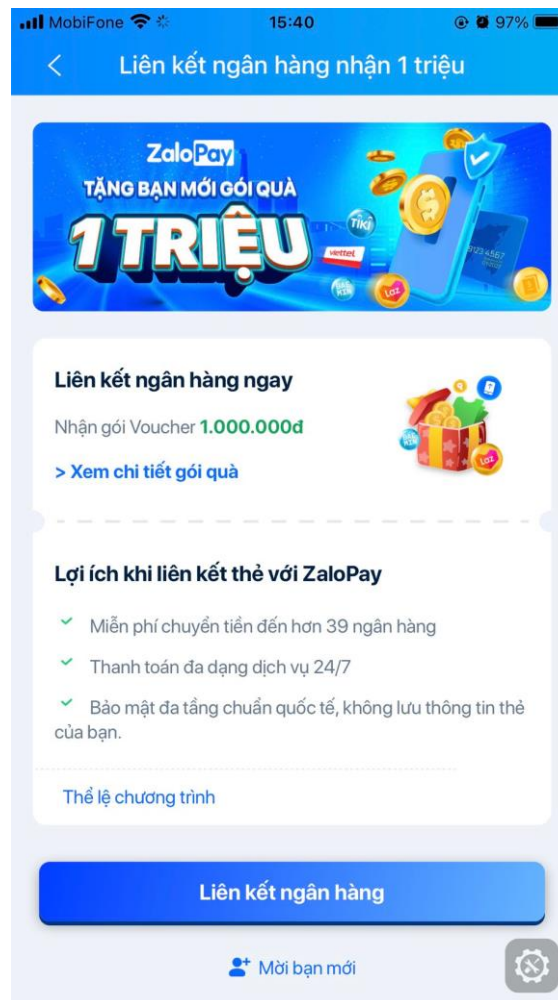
MobiFone 15:40 97%

Liên kết ngân hàng nhận 1 triệu

ZaloPay
TẶNG BẠN MỚI GÓI QUÀ
1 TRIỆU
Tiki
viettel
Laz

Liên kết ngân hàng ngay
Nhận gói Voucher 1.000.000đ
> Xem chi tiết gói quà

Lợi ích khi liên kết thẻ với ZaloPay
Miễn phí chuyển tiền đến hơn 39 ngân hàng
Thanh toán đa dạng dịch vụ 24/7
Bảo mật đa tầng chuẩn quốc tế, không lưu thông tin thẻ của bạn.

Thể lệ chương trình

Liên kết ngân hàng

Mời bạn mới